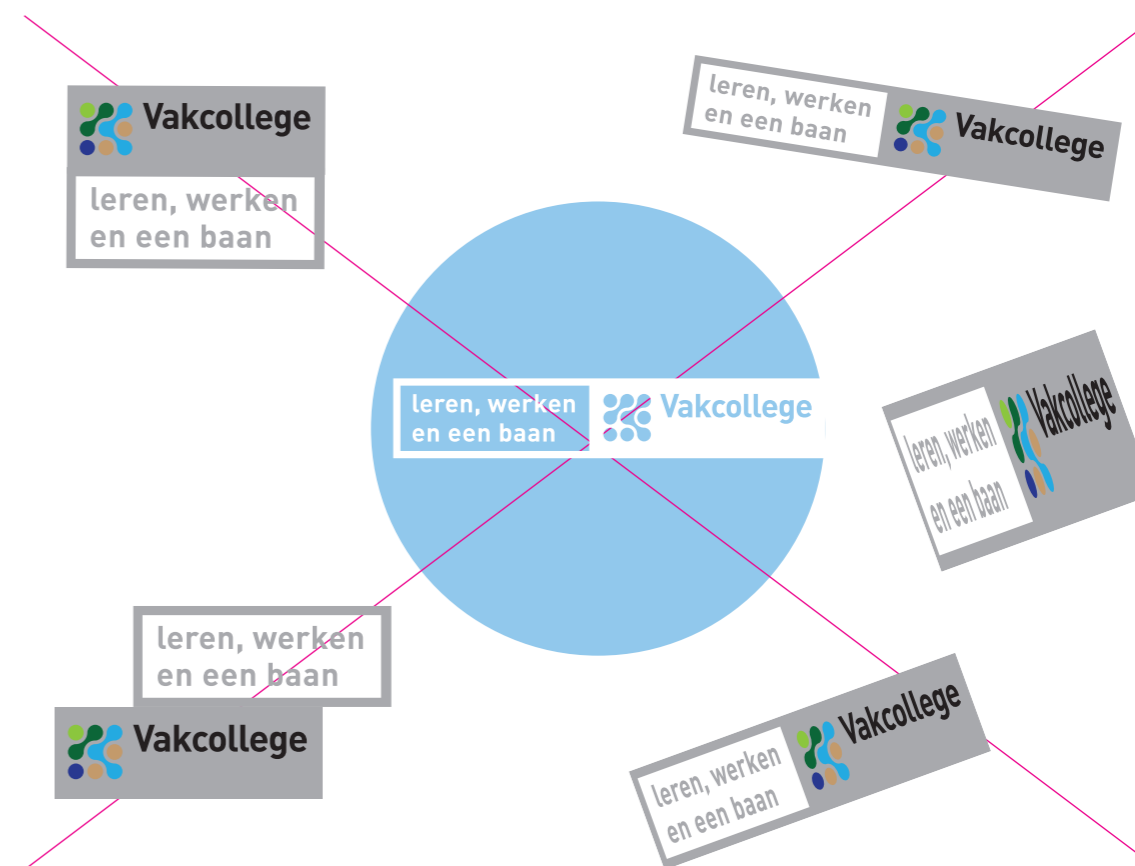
Vakcollege
leren, werken en een baan

leren, werken en een baan
Vakcollege

leren, werken en een baan
Vakcollege

leren, werken en een baan
Vakcollege

leren, werken en een baan
Vakcollege

leren, werken en een baan
Vakcollege